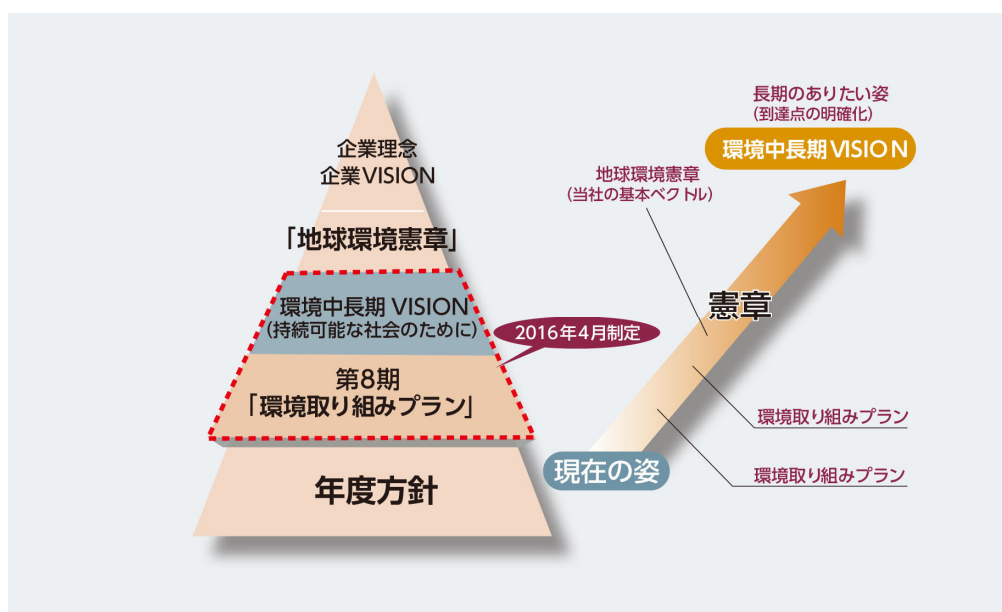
企業理念
企業VISION

「地球環境憲章」

環境中長期 VISION
(持続可能な社会のために)

2016年4月制定

第8期
「環境取り組みプラン」

年度方針

長期のありたい姿
(到達点の明確化)

環境中長期VISION

地球環境憲章
(当社の基本ベクトル)

憲章

環境取り組みプラン

現在の姿

環境取り組みプラン